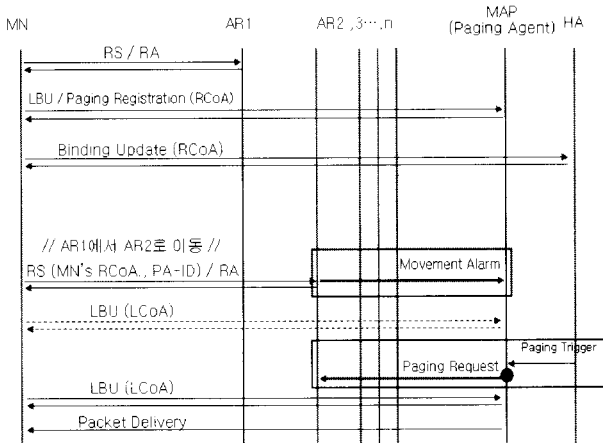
MN

AR1

AR2 ,3⋯,n

MAP
(Paging Agent)

HA

RS / RA

LBU / Paging Registration (RCoA)

Binding Update (RCoA)

// AR1에서 AR2로 이동 //

RS (MN's RCoA., PA-ID) / RA

Movement Alarm

LBU (LCoA)

Paging Trigger

Paging Request

LBU (LCoA)

Packet Delivery